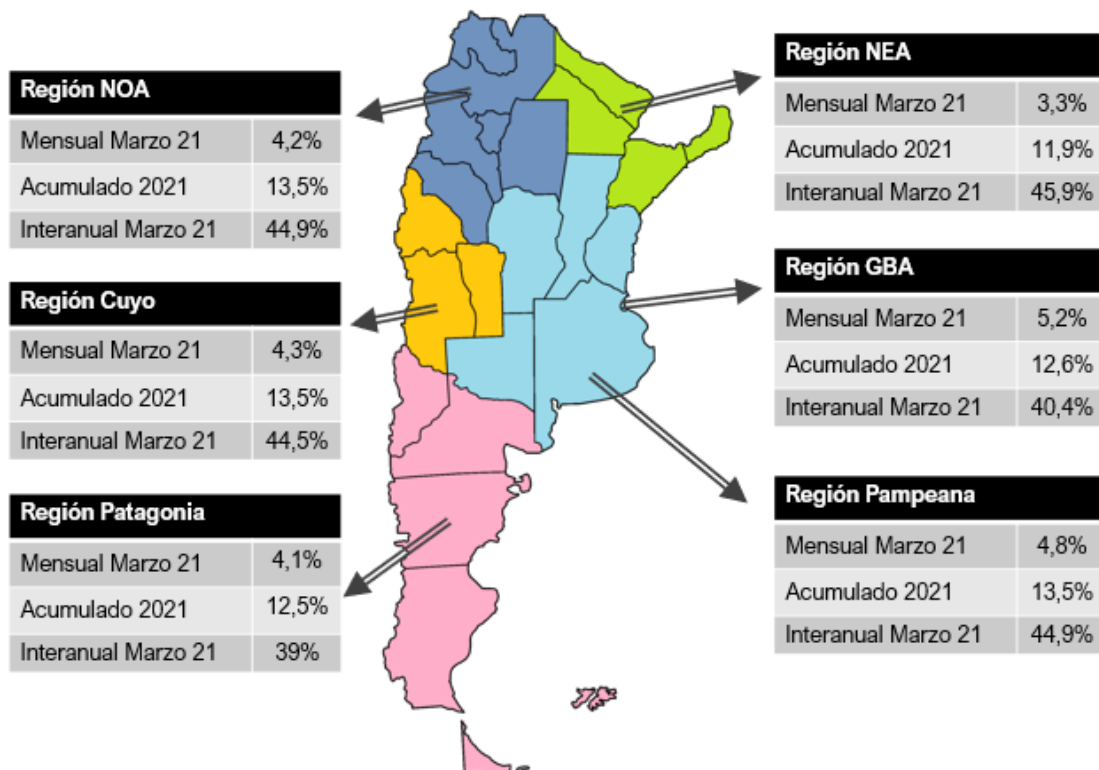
| Región NOA | |
|---|---|
| Mensual Marzo 21 | 4,2% |
| Acumulado 2021 | 13,5% |
| Interanual Marzo 21 | 44,9% |

| Región Cuyo | |
|---|---|
| Mensual Marzo 21 | 4,3% |
| Acumulado 2021 | 13,5% |
| Interanual Marzo 21 | 44,5% |

| Región Patagonia | |
|---|---|
| Mensual Marzo 21 | 4,1% |
| Acumulado 2021 | 12,5% |
| Interanual Marzo 21 | 39% |

| Región NEA | |
|---|---|
| Mensual Marzo 21 | 3,3% |
| Acumulado 2021 | 11,9% |
| Interanual Marzo 21 | 45,9% |

| Región GBA | |
|---|---|
| Mensual Marzo 21 | 5,2% |
| Acumulado 2021 | 12,6% |
| Interanual Marzo 21 | 40,4% |

| Región Pampeana | |
|---|---|
| Mensual Marzo 21 | 4,8% |
| Acumulado 2021 | 13,5% |
| Interanual Marzo 21 | 44,9% |